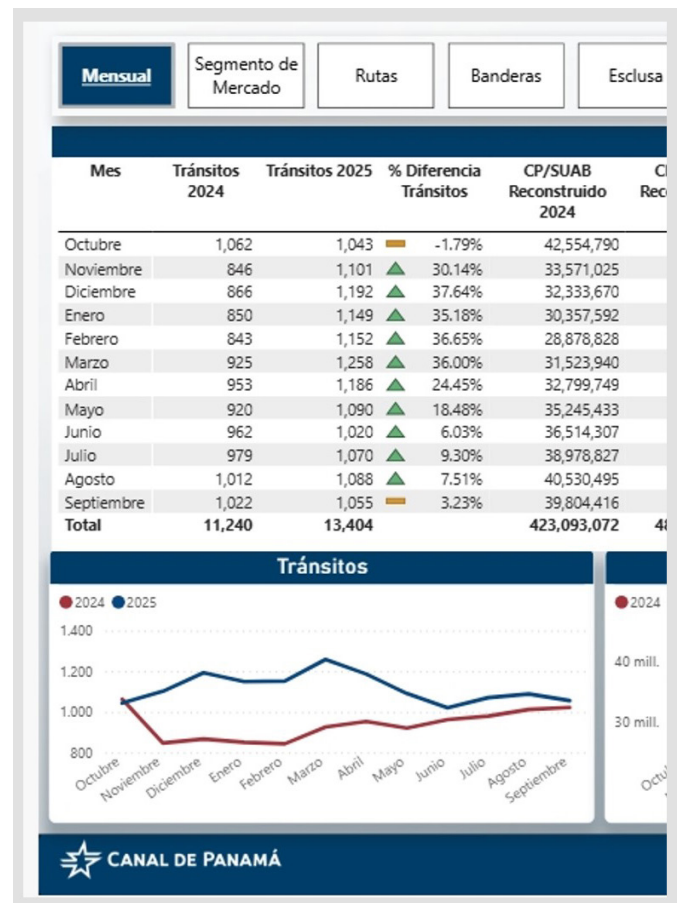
Mensual | Segmento de Mercado | Rutas | Banderas | Esclusa

| Mes | Tránsitos 2024 | Tránsitos 2025 | % Diferencia Tránsitos | CP/SUAB Reconstruido 2024 | C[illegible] Rec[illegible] |
|---|---|---|---|---|---|
| Octubre | 1,062 | 1,043 | -1.79% | 42,554,790 | |
| Noviembre | 846 | 1,101 | 30.14% | 33,571,025 | |
| Diciembre | 866 | 1,192 | 37.64% | 32,333,670 | |
| Enero | 850 | 1,149 | 35.18% | 30,357,592 | |
| Febrero | 843 | 1,152 | 36.65% | 28,878,828 | |
| Marzo | 925 | 1,258 | 36.00% | 31,523,940 | |
| Abril | 953 | 1,186 | 24.45% | 32,799,749 | |
| Mayo | 920 | 1,090 | 18.48% | 35,245,433 | |
| Junio | 962 | 1,020 | 6.03% | 36,514,307 | |
| Julio | 979 | 1,070 | 9.30% | 38,978,827 | |
| Agosto | 1,012 | 1,088 | 7.51% | 40,530,495 | |
| Septiembre | 1,022 | 1,055 | 3.23% | 39,804,416 | |
| Total | 11,240 | 13,404 | | 423,093,072 | 4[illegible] |

Tránsitos

2024 2025

1.400
1.200
1.000
800

Octubre Noviembre Diciembre Enero Febrero Marzo Abril Mayo Junio Julio Agosto Septiembre

2024

40 mill.
30 mill.

Oct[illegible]

CANAL DE PANAMÁ